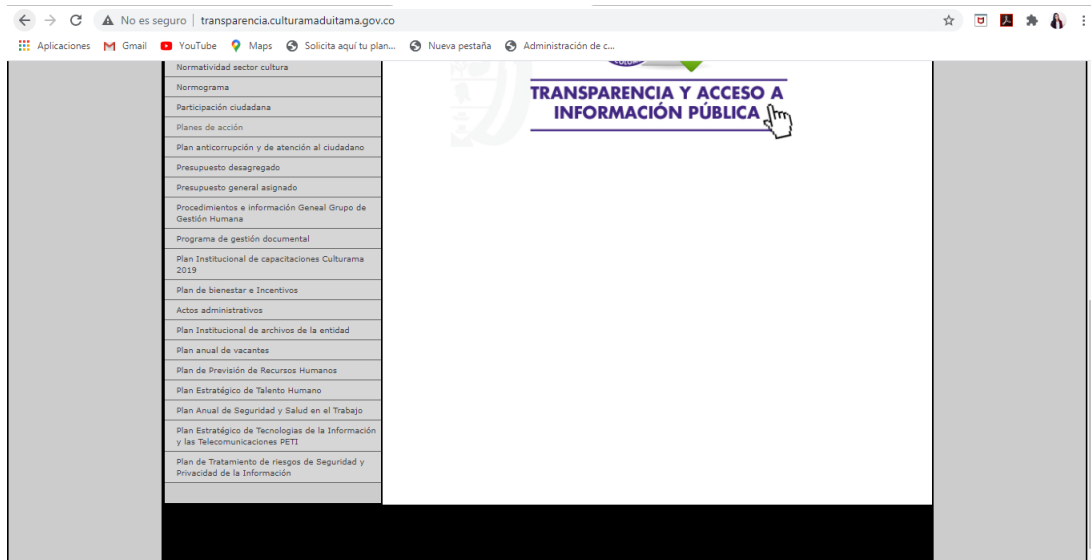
No es seguro | transparencia.culturamaduitama.gov.co

Aplicaciones Gmail YouTube Maps Solicita aquí tu plan... Nueva pestaña Administración de c...

Normatividad sector cultura
Normograma
Participación ciudadana
Planes de acción
Plan anticorrupción y de atención al ciudadano
Presupuesto desagregado
Presupuesto general asignado
Procedimientos e información Geneal Grupo de Gestión Humana
Programa de gestión documental
Plan Institucional de capacitaciones Culturama 2019
Plan de bienestar e Incentivos
Actos administrativos
Plan Institucional de archivos de la entidad
Plan anual de vacantes
Plan de Previsión de Recursos Humanos
Plan Estratégico de Talento Humano
Plan Anual de Seguridad y Salud en el Trabajo
Plan Estratégico de Tecnologías de la Información y las Telecomunicaciones PETI
Plan de Tratamiento de riesgos de Seguridad y Privacidad de la Información

TRANSPARENCIA Y ACCESO A INFORMACIÓN PÚBLICA